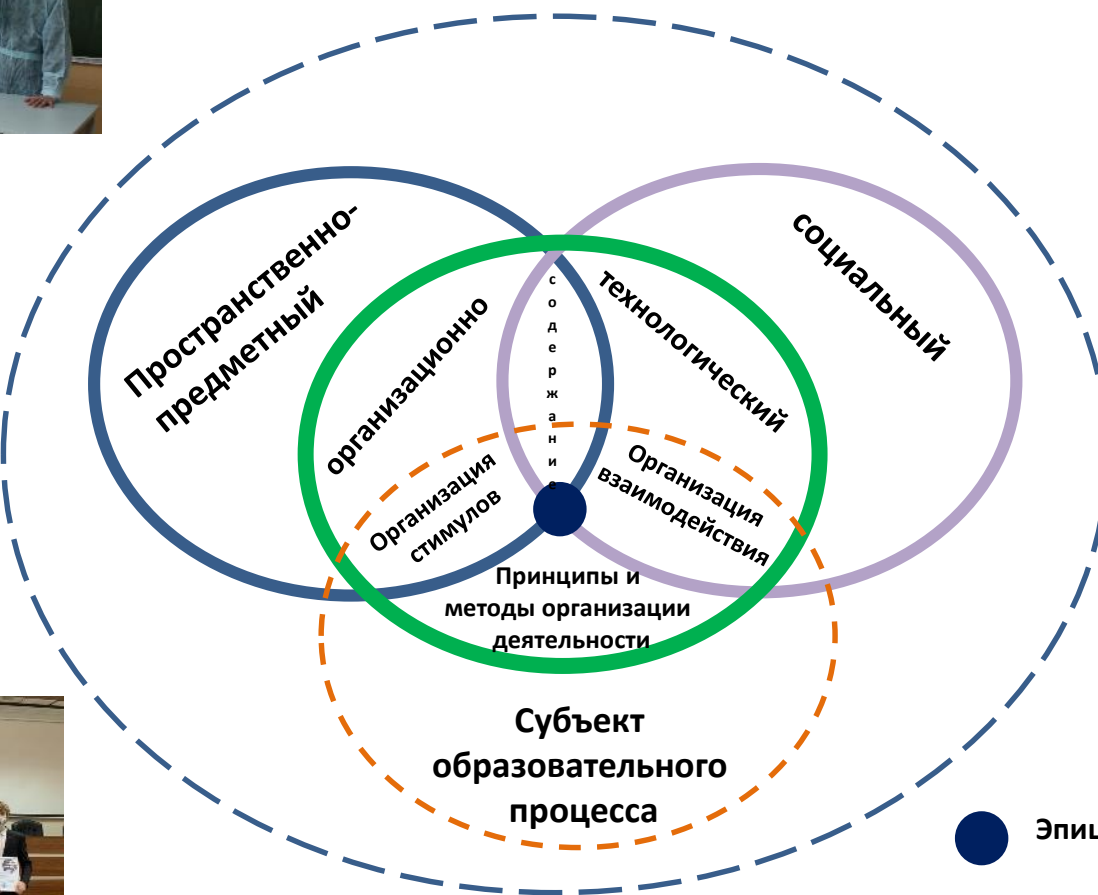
Пространственно-предметный

социальный

организационно

содержание

технологический

Организация стимулов

Организация взаимодействия

Принципы и методы организации деятельности

Субъект образовательного процесса

Эпиц